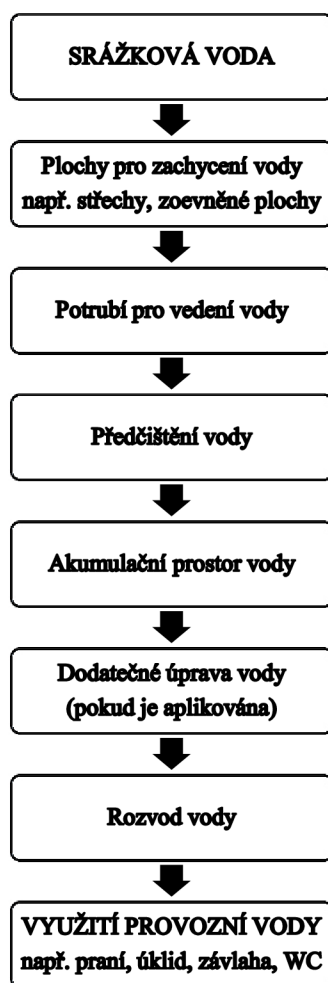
SRÁŽKOVÁ VODA

Plochy pro zachycení vody např. střechy, zoevněné plochy

Potrubí pro vedení vody

Předčištění vody

Akumulační prostor vody

Dodatečné úprava vody (pokud je aplikována)

Rozvod vody

VYUŽITÍ PROVOZNÍ VODY např. praní, úklid, závlaha, WC